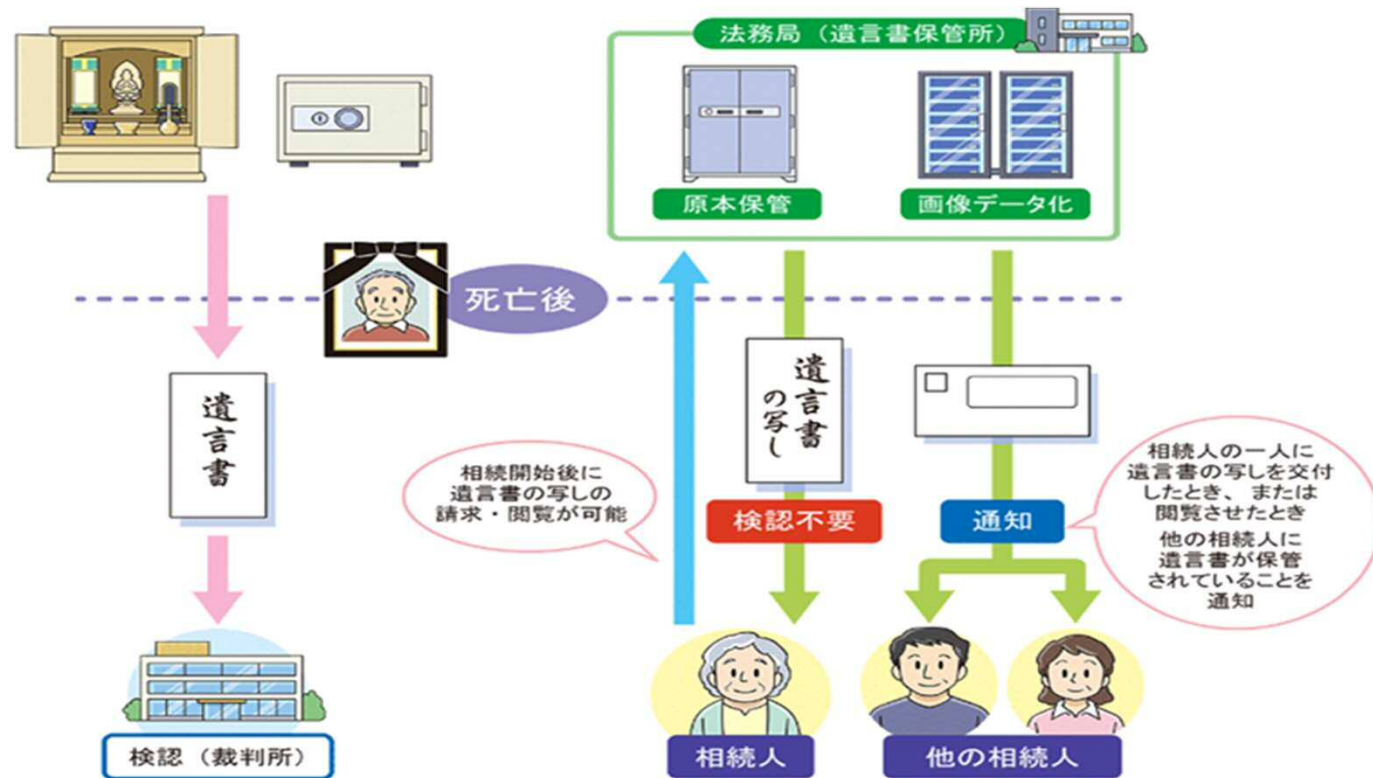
法務局（遺言書保管所）

原本保管

画像データ化

死亡後

遺言書

遺言書の写し

相続開始後に遺言書の写しの請求・閲覧が可能

検認不要

通知

相続人の一人に遺言書の写しを交付したとき、または閲覧させたとき

他の相続人に遺言書が保管されていることを通知

検認（裁判所）

相続人

他の相続人